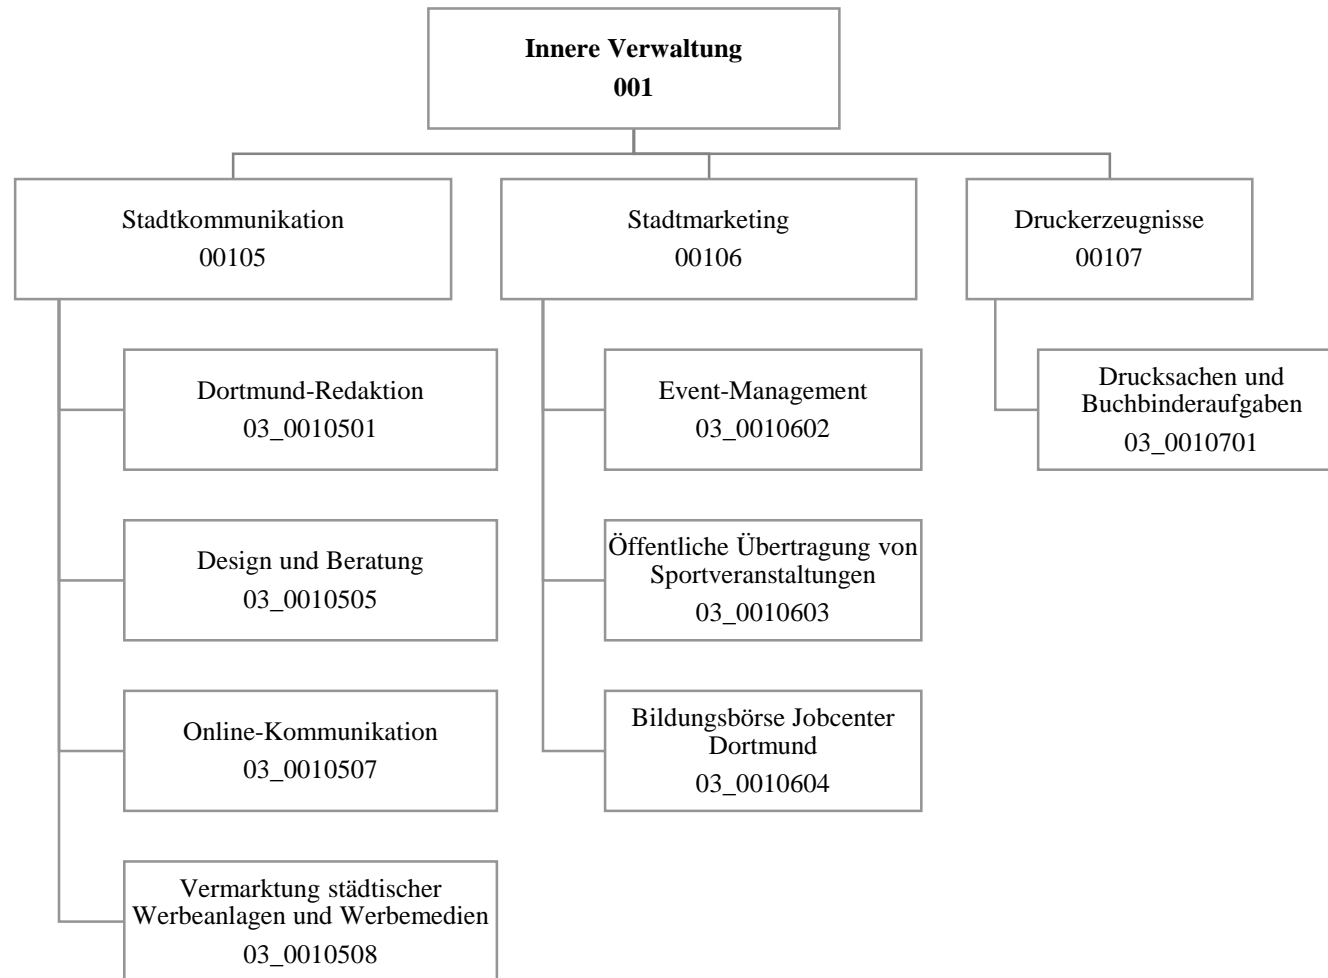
**Innere Verwaltung**
**001**

Stadtkommunikation
00105

Dortmund-Redaktion
03_0010501

Design und Beratung
03_0010505

Online-Kommunikation
03_0010507

Vermarktung städtischer Werbeanlagen und Werbemedien
03_0010508

Stadtmarketing
00106

Event-Management
03_0010602

Öffentliche Übertragung von Sportveranstaltungen
03_0010603

Bildungsbörse Jobcenter Dortmund
03_0010604

Druckerzeugnisse
00107

Drucksachen und Buchbinderaufgaben
03_0010701